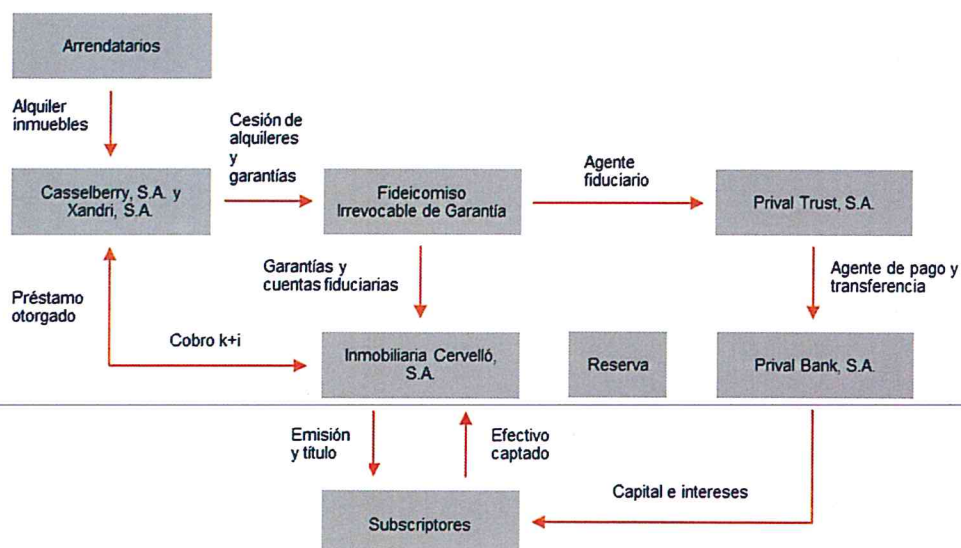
Arrendatarios

Alquiler inmuebles

Cesión de alquileres y garantías

Casselberry, S.A. y Xandri, S.A.

Fideicomiso Irrevocable de Garantía

Agente fiduciario

Prival Trust, S.A.

Garantías y cuentas fiduciarias

Agente de pago y transferencia

Préstamo otorgado

Cobro k+i

Inmobiliaria Cervelló, S.A.

Reserva

Prival Bank, S.A.

Emisión y título

Efectivo captado

Capital e intereses

Subscriptores